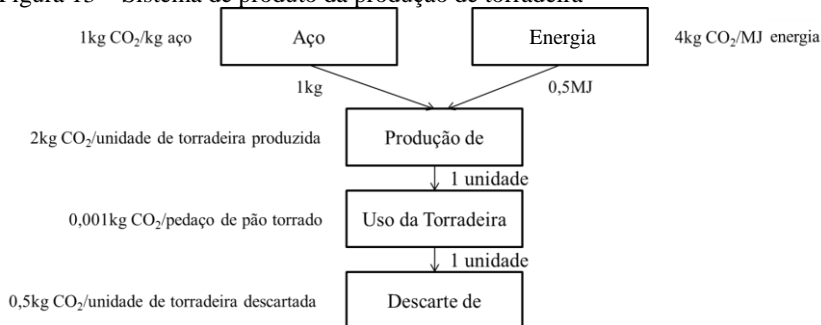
Figura 15 – Sistema de produto da produção de torradeira

1kg $CO_2$/kg aço

Aço

Energia

4kg $CO_2$/MJ energia

1kg

0,5MJ

2kg $CO_2$/unidade de torradeira produzida

Produção de

1 unidade

0,001kg $CO_2$/pedaço de pão torrado

Uso da Torradeira

1 unidade

0,5kg $CO_2$/unidade de torradeira descartada

Descarte de